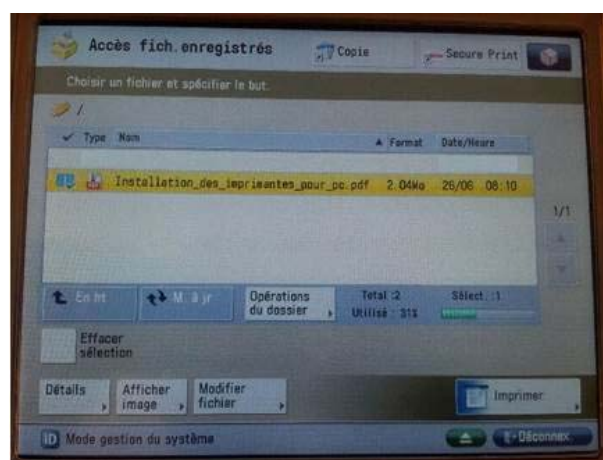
Accès fich. enregistrés
Copie
Secure Print
Choisir un fichier et spécifier le but.
/
Type Nom
Format
Date/Heure
Installation_des_imprimantes_pour_pc.pdf
2.04Mo
26/06 08:10
1/1
En ht
M. à jr
Opérations du dossier
Total :2
Utilisé : 3%
Sélect. :1
Effacer sélection
Détails
Afficher image
Modifier fichier
Imprimer
Mode gestion du système
Déconnex.